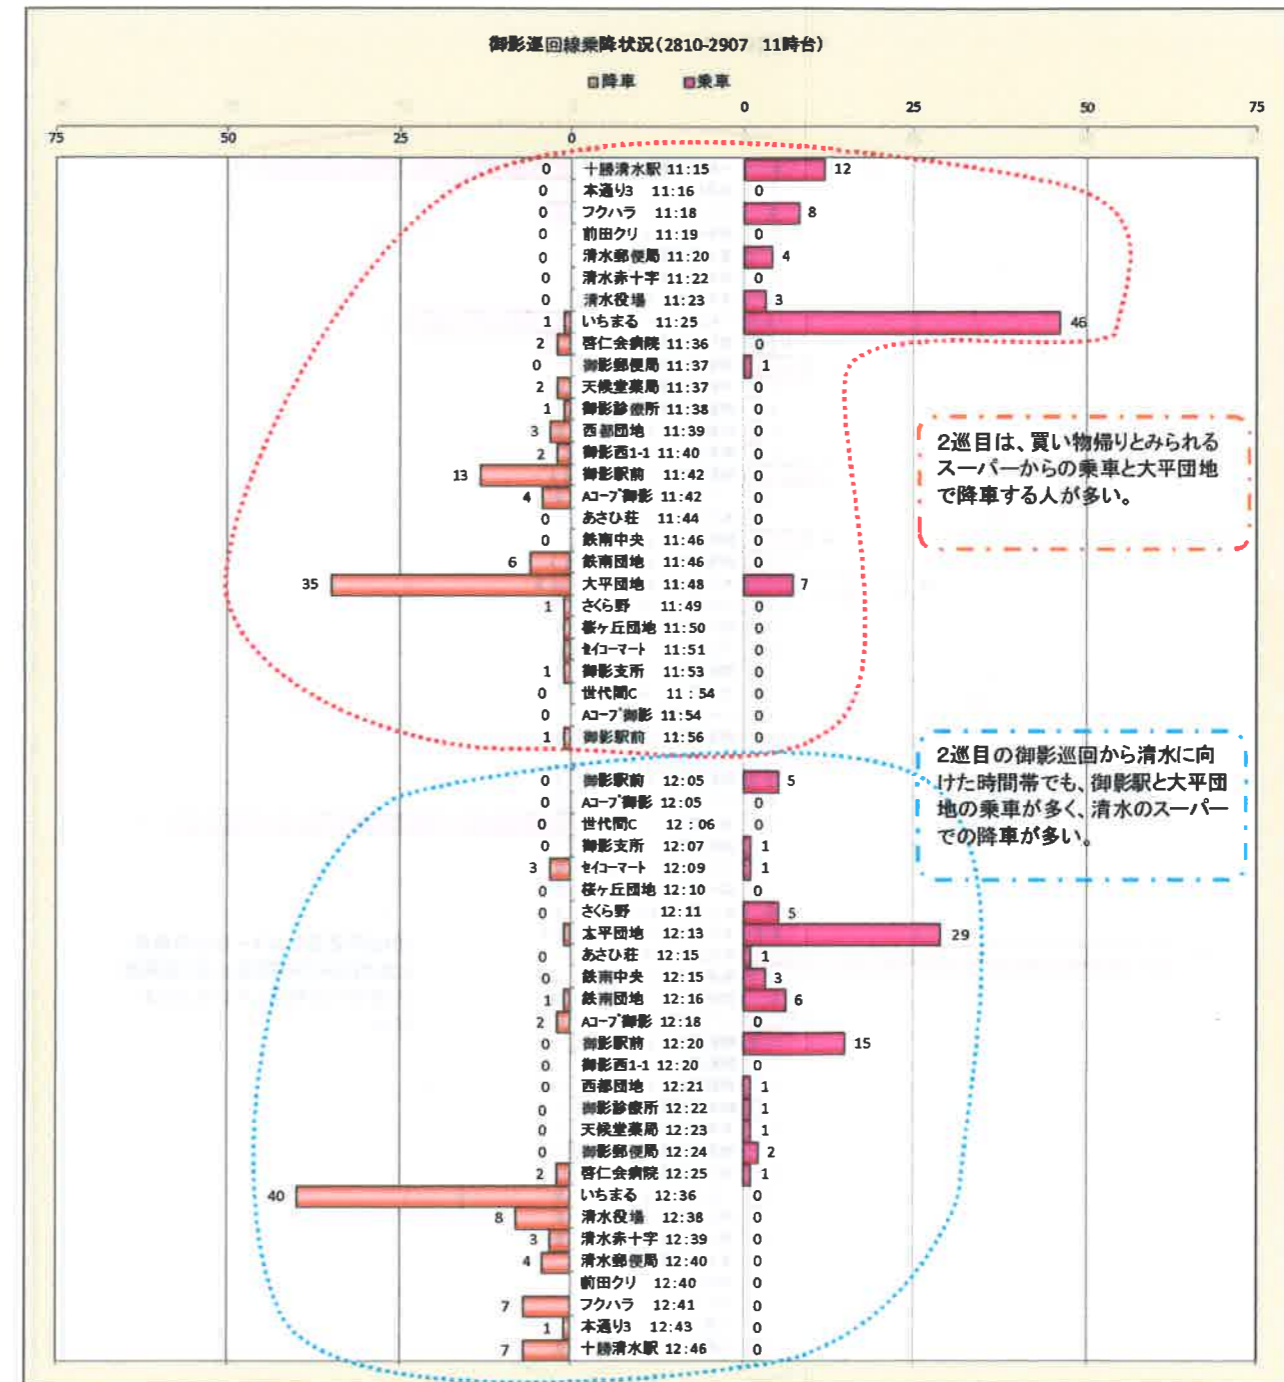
御影巡回線乗降状況(2810-2907 11時台)

■降車 ■乗車

75 50 25 0 | 0 25 50 75

| 降車 | 停留所 | 乗車 |
|---|---|---|
| 0 | 十勝清水駅 11:15 | 12 |
| 0 | 本通り3 11:16 | 0 |
| 0 | フクハラ 11:18 | 8 |
| 0 | 前田クリ 11:19 | 0 |
| 0 | 清水郵便局 11:20 | 4 |
| 0 | 清水赤十字 11:22 | 0 |
| 0 | 清水役場 11:23 | 3 |
| 1 | いちまる 11:25 | 46 |
| 2 | 啓仁会病院 11:36 | 0 |
| 0 | 御影郵便局 11:37 | 1 |
| 2 | 天候堂薬局 11:37 | 0 |
| 1 | 御影診療所 11:38 | 0 |
| 3 | 西部団地 11:39 | 0 |
| 2 | 御影西1-1 11:40 | 0 |
| 13 | 御影駅前 11:42 | 0 |
| 4 | Aコープ御影 11:42 | 0 |
| 0 | あさひ荘 11:44 | 0 |
| 0 | 鉄南中央 11:46 | 0 |
| 6 | 鉄南団地 11:46 | 0 |
| 35 | 大平団地 11:48 | 7 |
| 1 | さくら野 11:49 | 0 |
|  | 桜ヶ丘団地 11:50 | 0 |
|  | セイコーマート 11:51 | 0 |
| 1 | 御影支所 11:53 | 0 |
| 0 | 世代間C 11:54 | 0 |
| 0 | Aコープ御影 11:54 | 0 |
| 1 | 御影駅前 11:56 | 0 |
| 0 | 御影駅前 12:05 | 5 |
| 0 | Aコープ御影 12:05 | 0 |
| 0 | 世代間C 12:06 | 0 |
| 0 | 御影支所 12:07 | 1 |
| 3 | セイコーマート 12:09 | 1 |
| 0 | 桜ヶ丘団地 12:10 | 0 |
| 0 | さくら野 12:11 | 5 |
|  | 大平団地 12:13 | 29 |
| 0 | あさひ荘 12:15 | 1 |
| 0 | 鉄南中央 12:15 | 3 |
| 1 | 鉄南団地 12:16 | 6 |
| 2 | Aコープ御影 12:18 | 0 |
| 0 | 御影駅前 12:20 | 15 |
| 0 | 御影西1-1 12:20 | 0 |
| 0 | 西部団地 12:21 | 1 |
| 0 | 御影診療所 12:22 | 1 |
| 0 | 天候堂薬局 12:23 | 1 |
| 0 | 御影郵便局 12:24 | 2 |
| 2 | 啓仁会病院 12:25 | 1 |
| 40 | いちまる 12:36 | 0 |
| 8 | 清水役場 12:38 | 0 |
| 3 | 清水赤十字 12:39 | 0 |
| 4 | 清水郵便局 12:40 | 0 |
|  | 前田クリ 12:40 | 0 |
| 7 | フクハラ 12:41 | 0 |
| 1 | 本通り3 12:43 | 0 |
| 7 | 十勝清水駅 12:46 | 0 |

2巡目は、買い物帰りとみられるスーパーからの乗車と大平団地で降車する人が多い。

2巡目の御影巡回から清水に向けた時間帯でも、御影駅と大平団地の乗車が多く、清水のスーパーでの降車が多い。